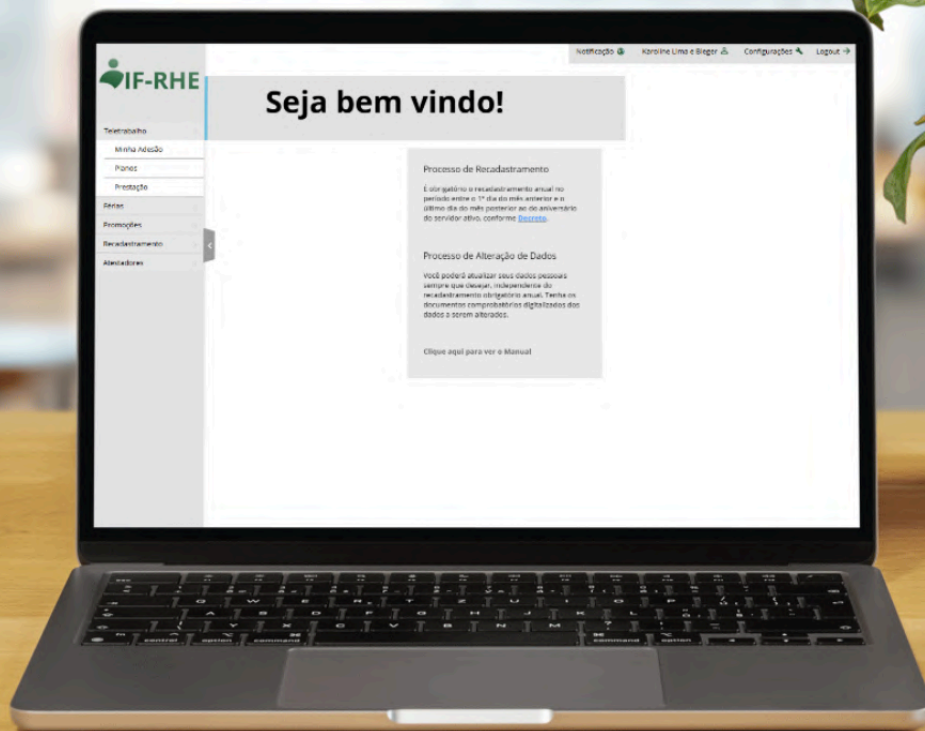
Notificação Karoline Lima e Bleger Configurações Logout

IF-RHE

Seja bem vindo!

Teletrabalho
Minha Adesão
Planos
Prestação
Férias
Promoções
Recadastramento
Atestadores

Processo de Recadastramento

É obrigatório o recadastramento anual no período entre o 1º dia do mês anterior e o último dia do mês posterior ao do aniversário do servidor ativo, conforme Decreto.

Processo de Alteração de Dados

Você poderá atualizar seus dados pessoais sempre que desejar, independente do recadastramento obrigatório anual. Tenha os documentos comprobatórios digitalizados dos dados a serem alterados.

Clique aqui para ver o Manual